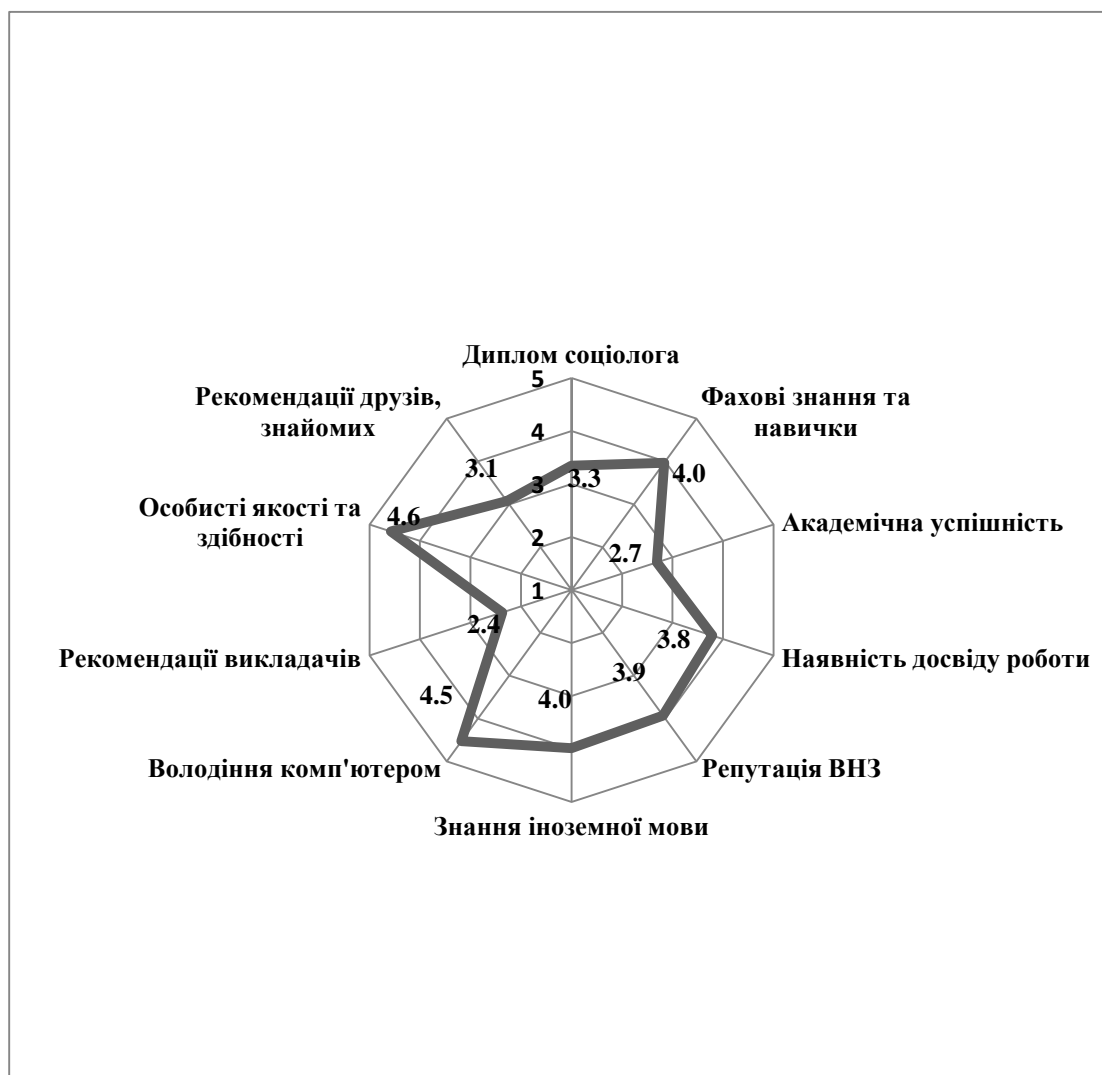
Диплом соціолога
5
4
3
2
1
3.3
Фахові знання та навички
4.0
Академічна успішність
2.7
Наявність досвіду роботи
3.8
Репутація ВНЗ
3.9
Знання іноземної мови
4.0
Володіння комп'ютером
4.5
Рекомендації викладачів
2.4
Особисті якості та здібності
4.6
Рекомендації друзів, знайомих
3.1